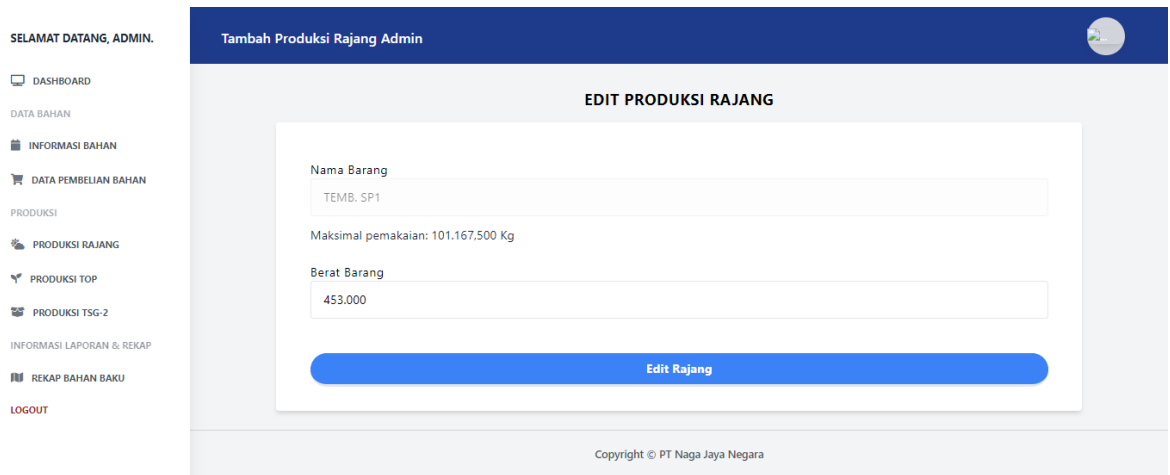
SELAMAT DATANG, ADMIN.

DASHBOARD

DATA BAHAN

INFORMASI BAHAN

DATA PEMBELIAN BAHAN

PRODUKSI

PRODUKSI RAJANG

PRODUKSI TOP

PRODUKSI TSG-2

INFORMASI LAPORAN & REKAP

REKAP BAHAN BAKU

LOGOUT

Tambah Produksi Rajang Admin

EDIT PRODUKSI RAJANG

Nama Barang

TEMB. SP1

Maksimal pemakaian: 101.167,500 Kg

Berat Barang

453.000

Edit Rajang

Copyright © PT Naga Jaya Negara